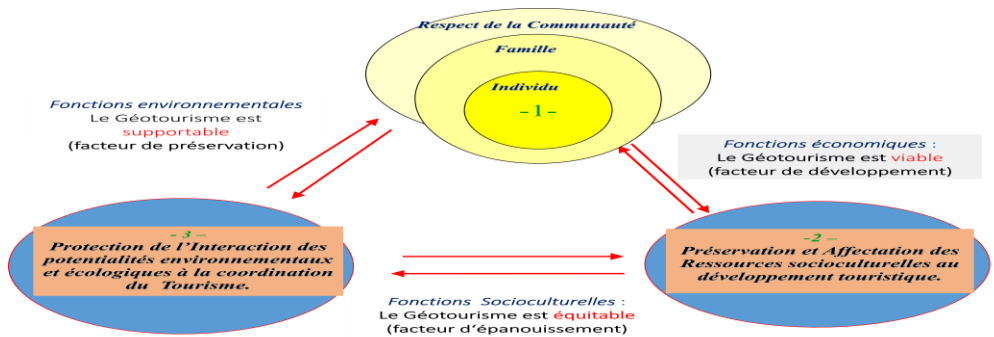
Respect de la Communauté

Famille

Individu

- 1 -

Fonctions environnementales
Le Géotourisme est supportable
(facteur de préservation)

Fonctions économiques :
Le Géotourisme est viable
(facteur de développement)

- 3 -
Protection de l'Interaction des potentialités environnementaux et écologiques à la coordination du Tourisme.

-2 -
Préservation et Affectation des Ressources socioculturelles au développement touristique.

Fonctions Socioculturelles :
Le Géotourisme est équitable
(facteur d'épanouissement)